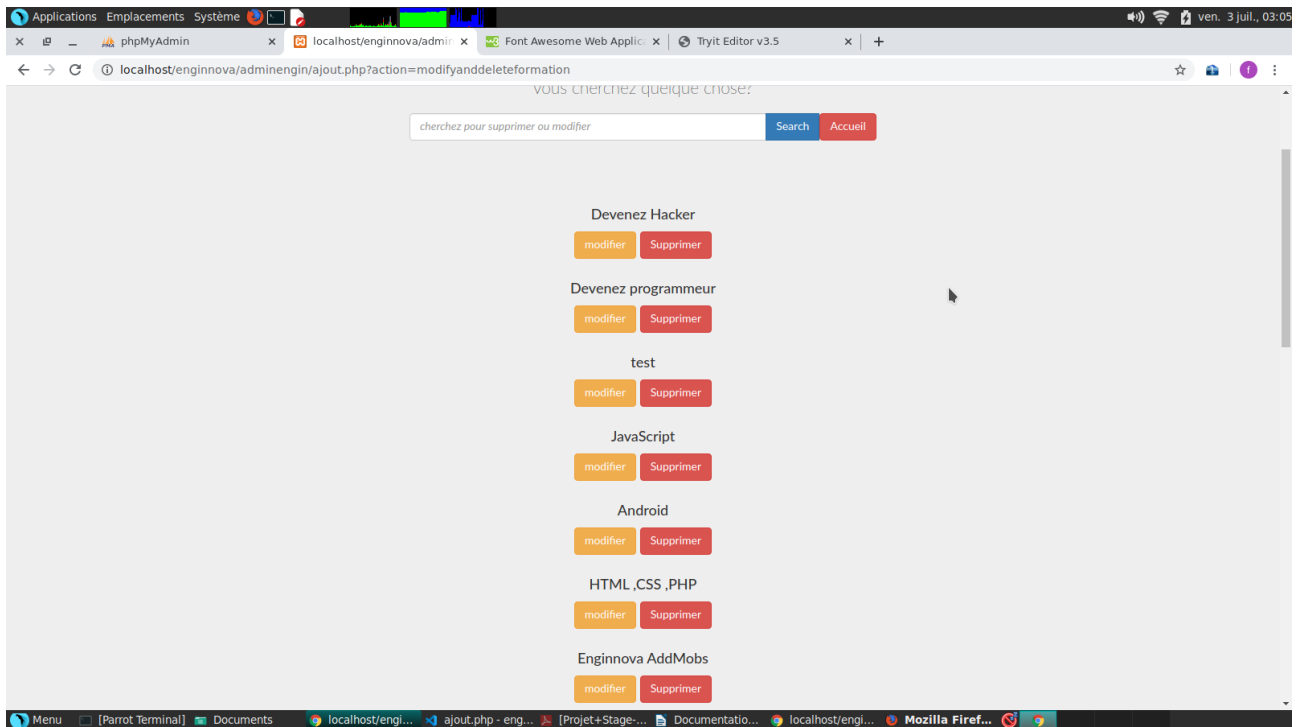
Applications Emplacements Système

ven. 3 juil., 03:05

phpMyAdmin ×
localhost/enginnova/admin ×
Font Awesome Web Applic ×
Tryit Editor v3.5 ×
+

localhost/enginnova/adminengin/ajout.php?action=modifyanddeleteformation

Vous cherchez quelque chose?

cherchez pour supprimer ou modifier
Search
Accueil

Devenez Hacker
modifier Supprimer

Devenez programmeur
modifier Supprimer

test
modifier Supprimer

JavaScript
modifier Supprimer

Android
modifier Supprimer

HTML ,CSS ,PHP
modifier Supprimer

Enginnova AddMobs
modifier Supprimer

Menu [Parrot Terminal] Documents localhost/engi... ajout.php - eng... [Projet+Stage-... Documentatio... localhost/engi... Mozilla Firef...